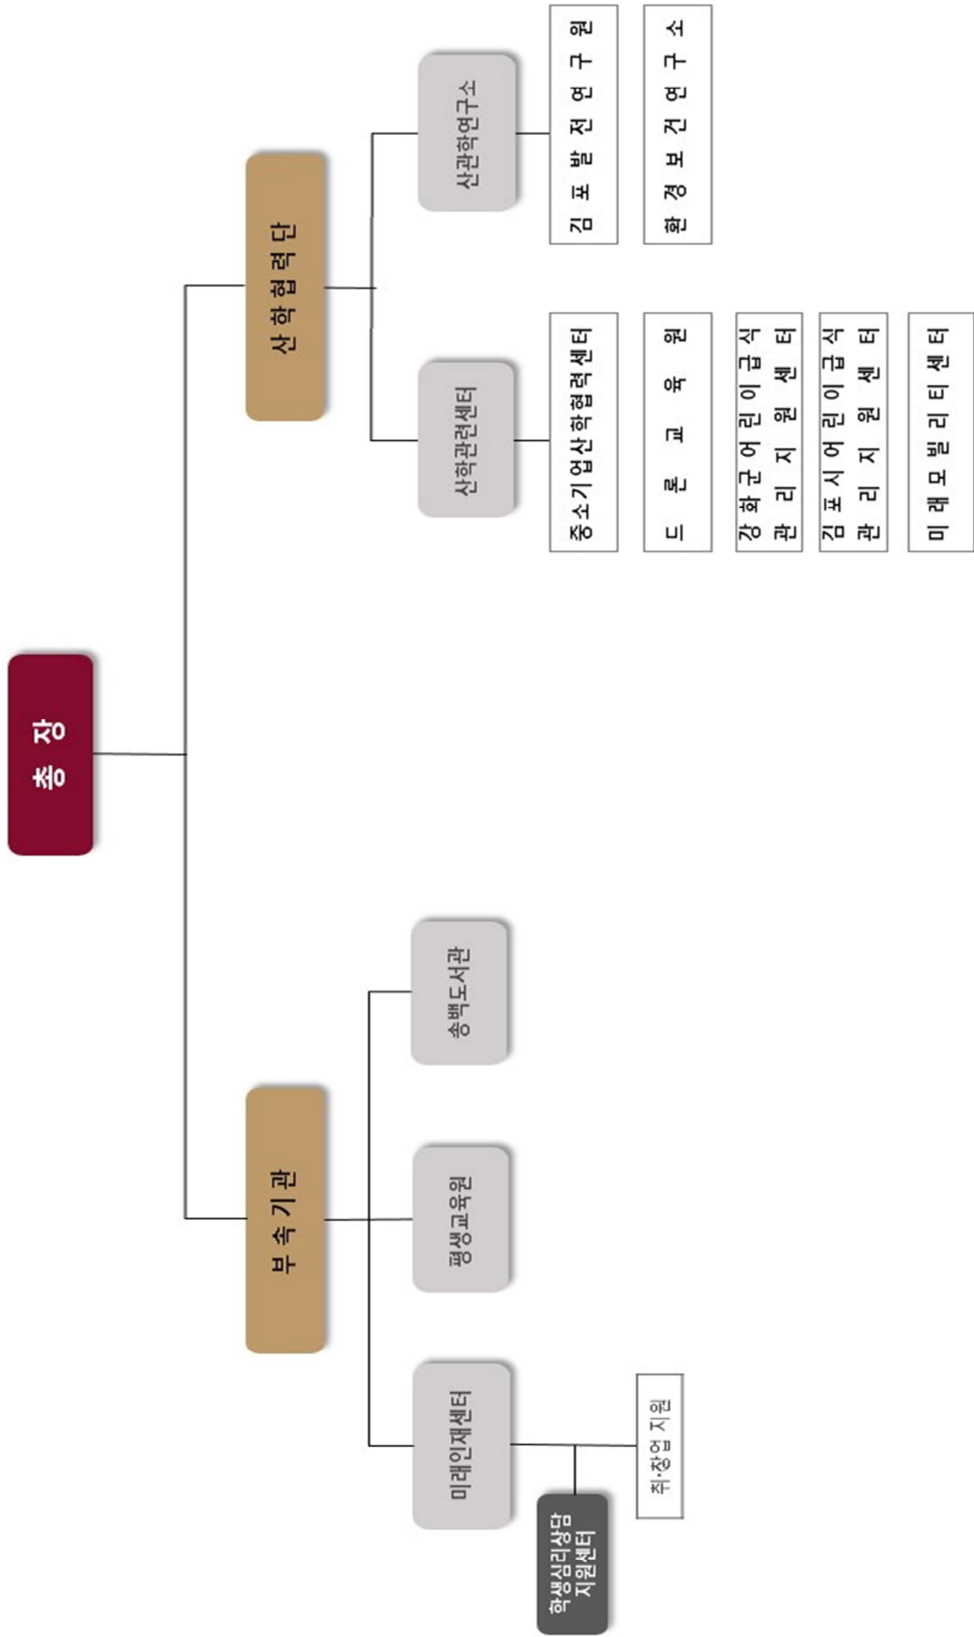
총장

산학협력단

부속기관

산학관련센터

산관학연구소

송백도서관

평생교육원

미래인재센터

학생심리상담지원센터

취·창업지원

중소기업산학협력센터

드론교육원

강화군어린이급식관리지원센터

김포시어린이급식관리지원센터

미래모빌리티센터

김포발전연구원

환경보건연구소